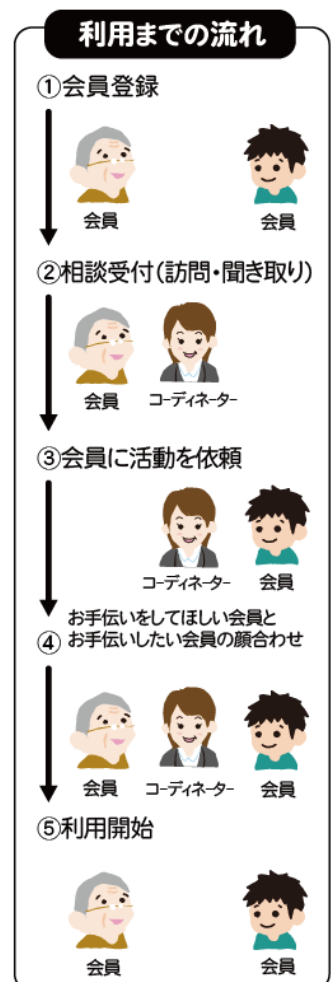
利用までの流れ

①会員登録

会員

会員

②相談受付(訪問・聞き取り)

会員

コーディネーター

③会員に活動を依頼

コーディネーター

会員

④ お手伝いをしてほしい会員と
お手伝いしたい会員の顔合わせ

会員

コーディネーター

会員

⑤利用開始

会員

会員